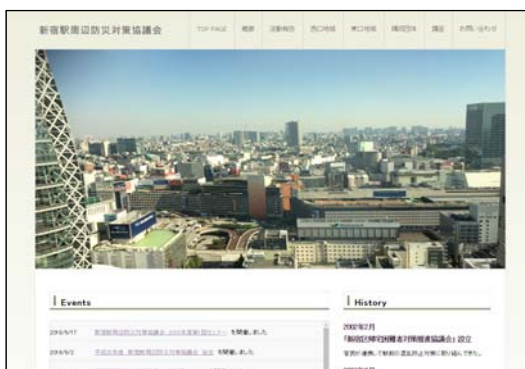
新宿駅周辺防災対策協議会

TOP PAGE　概要　活動報告　西口地域　東口地域　構成団体　議会　お問い合わせ

Events

2013/5/17　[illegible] を開催しました

2013/5/2　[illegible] を開催しました

History

2002年2月
「新宿区帰宅困難者対策推進協議会」設立
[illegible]